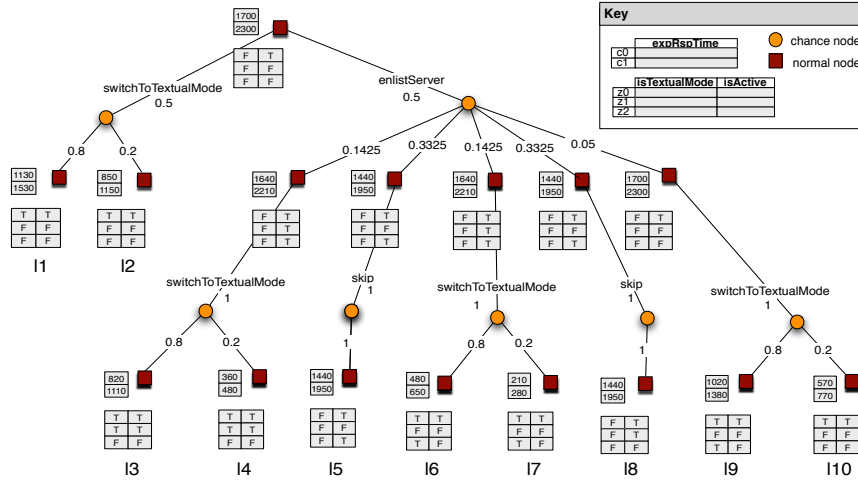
Key

| | expRspTime |
|---|---|
| c0 | |
| c1 | |

chance node
normal node

| | isTextualMode | isActive |
|---|---|---|
| z0 | | |
| z1 | | |
| z2 | | |

1700
2300

| F | T |
|---|---|
| F | F |
| F | F |

switchToTextualMode
0.5

enlistServer
0.5

0.8
0.2

1130
1530

| T | T |
|---|---|
| F | F |
| F | F |

l1

850
1150

| T | T |
|---|---|
| F | F |
| F | F |

l2

0.1425
0.3325
0.1425
0.3325
0.05

1640
2210

| F | T |
|---|---|
| F | T |
| F | T |

1440
1950

| F | T |
|---|---|
| F | F |
| F | T |

1640
2210

| F | T |
|---|---|
| F | T |
| F | T |

1440
1950

| F | T |
|---|---|
| F | F |
| F | T |

1700
2300

| F | T |
|---|---|
| F | F |
| F | F |

switchToTextualMode
1

skip
1

switchToTextualMode
1

skip
1

switchToTextualMode
1

0.8
0.2
1
0.8
0.2
1
0.8
0.2

820
1110

| T | T |
|---|---|
| T | T |
| F | F |

l3

360
480

| T | T |
|---|---|
| T | T |
| F | F |

l4

1440
1950

| F | T |
|---|---|
| F | F |
| F | T |

l5

480
650

| T | T |
|---|---|
| F | F |
| T | F |

l6

210
280

| T | T |
|---|---|
| F | F |
| T | F |

l7

1440
1950

| F | F |
|---|---|
| F | T |
| F | T |

l8

1020
1380

| T | T |
|---|---|
| F | F |
| F | F |

l9

570
770

| T | T |
|---|---|
| F | F |
| F | F |

l10